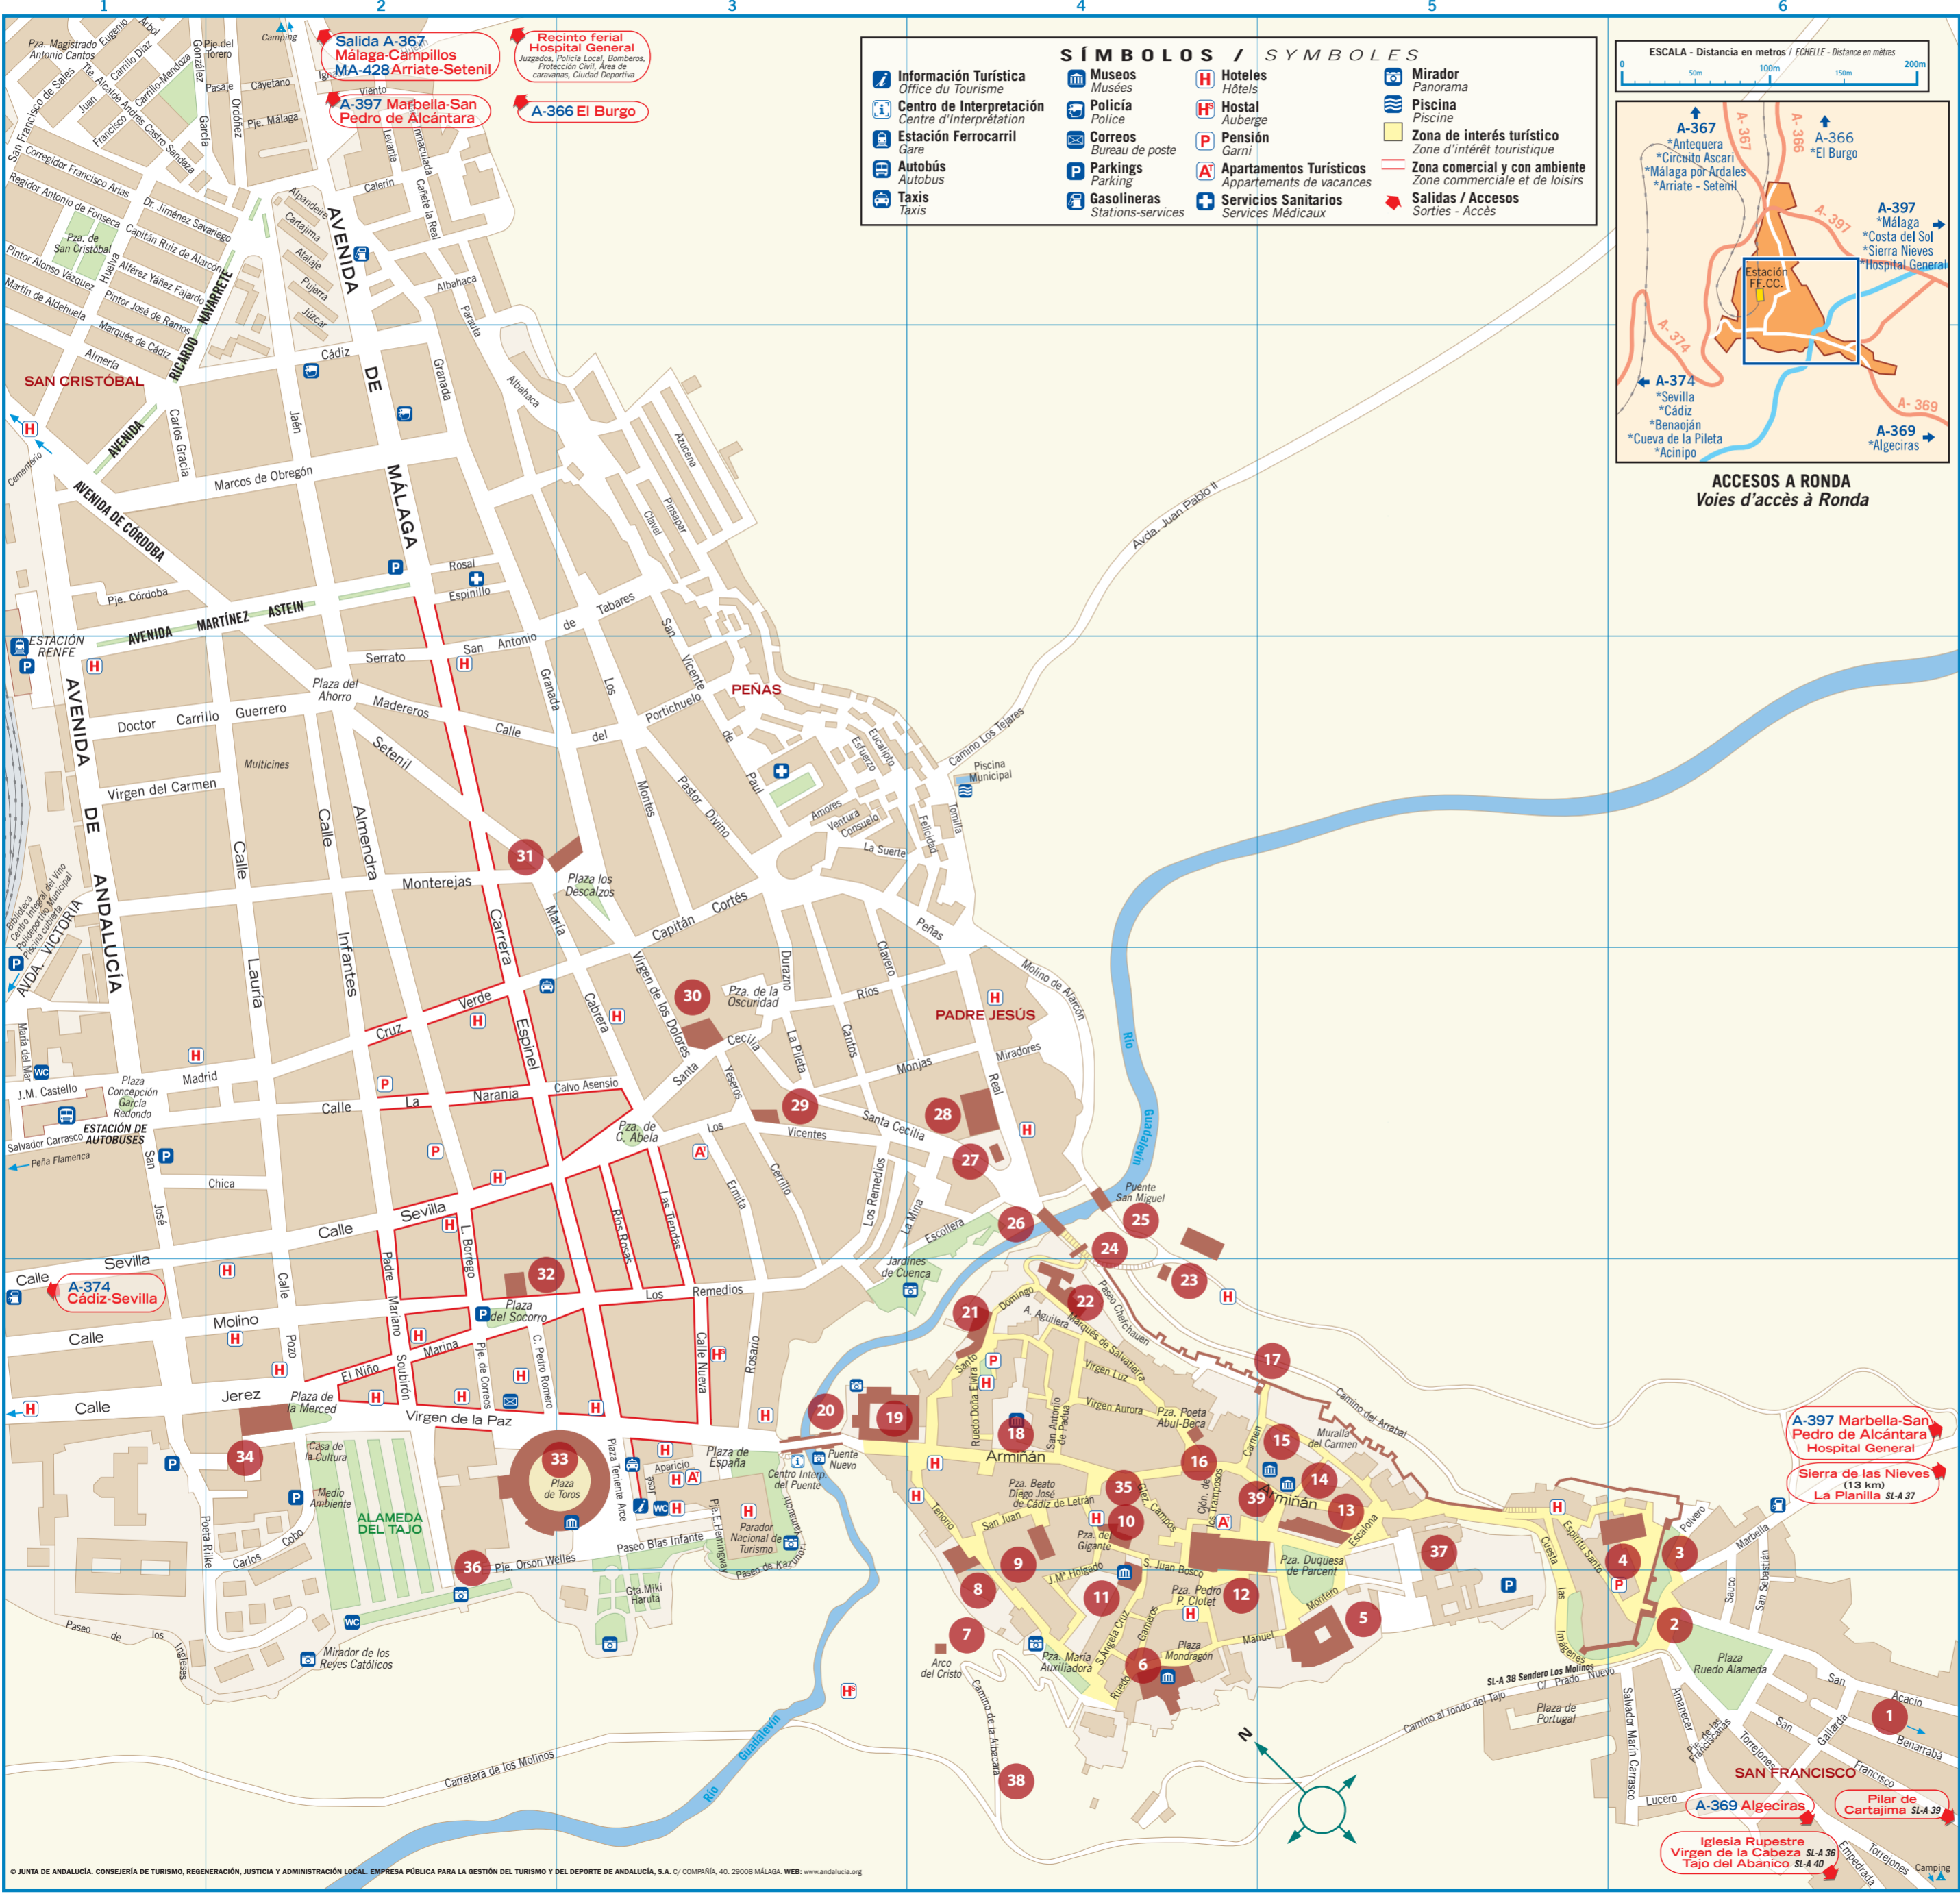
1 2 3 4 5 6

SÍMBOLOS / SYMBOLES

Información Turística
Office du Tourisme
Centro de Interpretación
Centre d'Interprétation
Estación Ferrocarril
Gare
Autobús
Autobus
Taxis
Taxis
Museos
Musées
Policía
Police
Correos
Bureau de poste
Parkings
Parking
Gasolineras
Stations-services
Hoteles
Hôtels
Hostal
Auberge
Pensión
Garni
Apartamentos Turísticos
Appartements de vacances
Servicios Sanitarios
Services Médicaux
Mirador
Panorama
Piscina
Piscine
Zona de interés turístico
Zone d'intérêt touristique
Zona comercial y con ambiente
Zone commerciale et de loisirs
Salidas / Accesos
Sorties - Accès

ESCALA - Distancia en metros / ECHELLE - Distance en mètres
0 50m 100m 150m 200m

A-367
*Antequera
*Circuito Ascari
*Málaga por Ardales
*Arriate - Setenil
A-366
*El Burgo
A-397
*Málaga
*Costa del Sol
*Sierra Nieves
*Hospital General
Estación FF.CC.
A-374
*Sevilla
*Cádiz
*Benaoján
*Cueva de la Pileta
*Acinipo
A-369
*Algeciras
A- 369
A-374
A-397
A-367
A-366

ACCESOS A RONDA
Voies d'accès à Ronda

Salida A-367
Málaga-Campillos
MA-428 Arriate-Setenil
Recinto ferial
Hospital General
Juzgados, Policía Local, Bomberos, Protección Civil, Área de caravanas, Ciudad Deportiva
A-397 Marbella-San Pedro de Alcántara
A-366 El Burgo

A-374 Cádiz-Sevilla
A-397 Marbella-San Pedro de Alcántara
Hospital General
Sierra de las Nieves
(13 km)
La Planilla SL-A 37
A-369 Algeciras
Pilar de Cartajima SL-A 39
Iglesia Rupestre Virgen de la Cabeza SL-A 36
Tajo del Abanico SL-A 40
SL-A 38 Sendero Los Molinos

SAN CRISTÓBAL
PEÑAS
PADRE JESÚS
SAN FRANCISCO
ALAMEDA DEL TAJO
Arminán
ESTACIÓN RENFE
ESTACIÓN DE AUTOBUSES

AVENIDA DE MÁLAGA
AVENIDA DE ANDALUCÍA
AVENIDA DE CÓRDOBA
AVENIDA MARTÍNEZ ASTEIN
AVENIDA RICARDO NAVARRETE
AVDA. VICTORIA
Avda. Juan Pablo II

Pza. Magistrado Antonio Cantos, Eugenio, Arbol, Camping, Pje. del Torero, González, Pasaje, Cayetano, Ordóñez, Pje. Málaga, García, San Francisco de Sales, Juan, Carrillo Díaz, Carrillo-Mendoza, Tte. Alcalde Andrés Castro Sandaza, Francisco, Corregidor Francisco Arias, Regidor Antonio de Fonseca, Pza. de San Cristóbal, Dr. Jiménez Savariego, Capitán Ruiz de Alarcón, Alférez Yáñez Fajardo, Pintor Alonso Vázquez, Huelva, Martín de Aldehuela, Pintor José de Ramos, Marqués de Cádiz, Almería, Cádiz, Carlos Gracia, Jaén, Viento, Levante, Inmaculada, Calerín, Cañete la Real, Alpandeire, Cartajima, Atajate, Pujerra, Júzcar, Albahaca, Parauta, Granada, Azucena, Pinsapar, Clavel, Marcos de Obregón, Rosal, Espinillo, Pje. Córdoba, Tabares, Serrato, San Antonio, Plaza del Ahorro, Maderero, Calle, Setenil, Doctor Carrillo Guerrero, Multicines, Virgen del Carmen, Los, del, Vicente, Portichuelo, Pastor Divino, Montes, Paul, Eucaliptos, Esturero, Amores, Ventura, Consuelo, La Suerte, Felicidad, Tomillo, Camino Los Tejares, Piscina Municipal, Cementerio, Biblioteca, Centro integral del Vino, Polideportivo Municipal, Piscina cubierta, María del Mar, J.M. Castello, Plaza Concepción García Redondo, Salvador Carrasco, Peña Flamenca, San José, Chica, Madrid, Cruz, Verde, Monterejas, Carrera, Espinel, María, Capitán Cortés, Plaza los Descalzos, Infantes, Lauria, Almendra, Calle, Virgen de los Dolores, Pza. de la Oscuridad, Cabrera, Cecilia, Durazno, La Pileta, Clavero, Ríos, Cantos, Peñas, Molino de Alarcón, Miradores, Monjas, Real, Naranja, La, Calvo Asensio, Santa, Yeseros, Santa Cecilia, Pza. de C. Abela, Los, Vicentes, Cerrillo, Ermita, Los Remedios, La Mina, Escollera, Jardines de Cuenca, Puente San Miguel, Río Guadalevín, Sevilla, Calle, L. Borrego, Padre Mariano Soubirón, Ríos Rosas, Las Tiendas, Los Remedios, Plaza del Socorro, Calle Nueva, Rosario, Molino, Calle, Pozo, El Niño, Marina, Pje. de Correos, C. Pedro Romero, Jerez, Plaza de la Merced, Virgen de la Paz, Casa de la Cultura, Medio Ambiente, Poeta Rilke, Carlos, Cobo, Plaza de Toros, Pje. Orson Welles, Plaza Teniente Arce, Aparicio, Plaza de España, Centro Interp. del Puente, Puente Nuevo, Pje. E. Hemingway, Parador Nacional de Turismo, Paseo Blas Infante, Paseo de Kerouac, Gta. Miki Haruta, Mirador de los Reyes Católicos, Paseo de los Ingleses, Carretera de los Molinos, Río Guadalevín, Arco del Cristo, Camino de la Alfacara, Domingo, A. Aguilera, Marqués de Salvatierra, Paseo Cherchuaren, Virgen Luz, Virgen Aurora, Pza. Poeta Abul-Beca, Santo, Ruedo Doña Elvira, San Antonio de Padua, Tenorio, Pza. Beato Diego José de Cádiz de Letrán, San Juan, Pza. del Gigante, J.M. Holgado, S. Juan Bosco, Pza. Pedro P. Clotet, Pza. Duquesa de Parcent, Montero, Manuel, Pza. María Auxiliadora, Plaza Mondragón, Ruedo, Carmen, Muralla del Carmen, Camino del Arrabal, Escalona, Cuesta, Espíritu Santo, Polvero, Marbella, San Sebastián, Sauco, Plaza Ruedo Alameda, San, Acacio, Benarrabá, Gallarda, Torrejones, Francisco, Camino al fondo del Tajo, C/ Prado Nuevo, Plaza de Portugal, Salvador Marín Carrasco, Amanecer, Pje. de las Imágenes, Lucero, Empedrada, Torrejones, Camping

1 2 3 4 5 6 7 8 9 10 11 12 13 14 15 16 17 18 19 20 21 22 23 24 25 26 27 28 29 30 31 32 33 34 35 36 37 38 39

N

© JUNTA DE ANDALUCÍA. CONSEJERÍA DE TURISMO, REGENERACIÓN, JUSTICIA Y ADMINISTRACIÓN LOCAL. EMPRESA PÚBLICA PARA LA GESTIÓN DEL TURISMO Y DEL DEPORTE DE ANDALUCÍA, S.A. C/ COMPAÑÍA, 40. 29008 MÁLAGA. WEB: www.andalucia.org